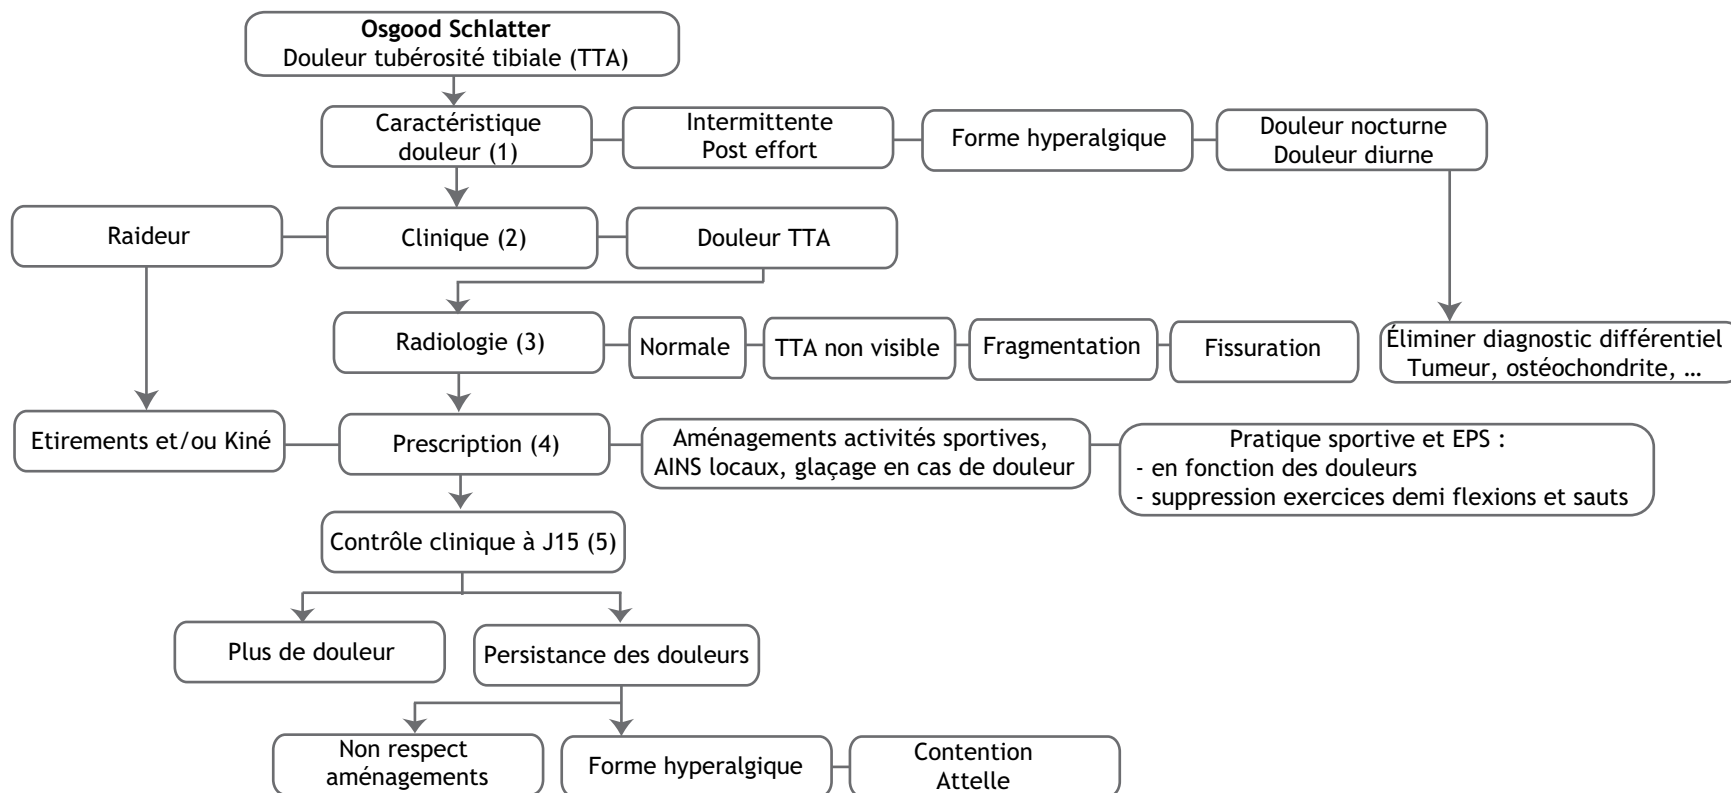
Osgood Schlatter
Douleur tubérosité tibiale (TTA)

Caractéristique douleur (1)

Intermittente
Post effort

Forme hyperalgique

Douleur nocturne
Douleur diurne

Raideur

Clinique (2)

Douleur TTA

Radiologie (3)

Normale

TTA non visible

Fragmentation

Fissuration

Éliminer diagnostic différentiel
Tumeur, ostéochondrite, …

Etirements et/ou Kiné

Prescription (4)

Aménagements activités sportives, AINS locaux, glaçage en cas de douleur

Pratique sportive et EPS :
- en fonction des douleurs
- suppression exercices demi flexions et sauts

Contrôle clinique à J15 (5)

Plus de douleur

Persistance des douleurs

Non respect aménagements

Forme hyperalgique

Contention
Attelle